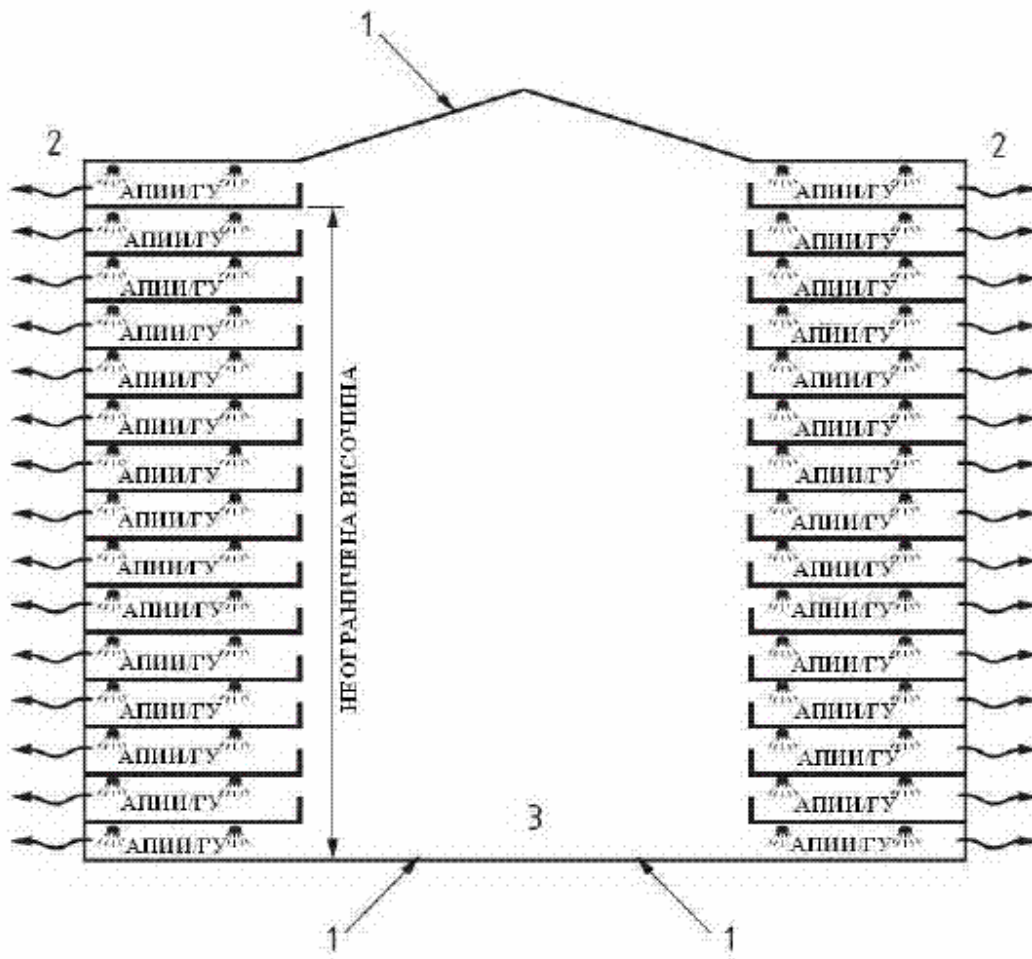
1

2

2

АПИИ/ГУ

АПИИ/ГУ

АПИИ/ГУ

АПИИ/ГУ

АПИИ/ГУ

АПИИ/ГУ

АПИИ/ГУ

АПИИ/ГУ

АПИИ/ГУ

АПИИ/ГУ

АПИИ/ГУ

АПИИ/ГУ

АПИИ/ГУ

АПИИ/ГУ

АПИИ/ГУ

НЕОГРАНИЧЕНА ВИСОЧИНА

АПИИ/ГУ

АПИИ/ГУ

АПИИ/ГУ

АПИИ/ГУ

АПИИ/ГУ

АПИИ/ГУ

АПИИ/ГУ

АПИИ/ГУ

АПИИ/ГУ

АПИИ/ГУ

АПИИ/ГУ

АПИИ/ГУ

АПИИ/ГУ

АПИИ/ГУ

АПИИ/ГУ

3

1

1